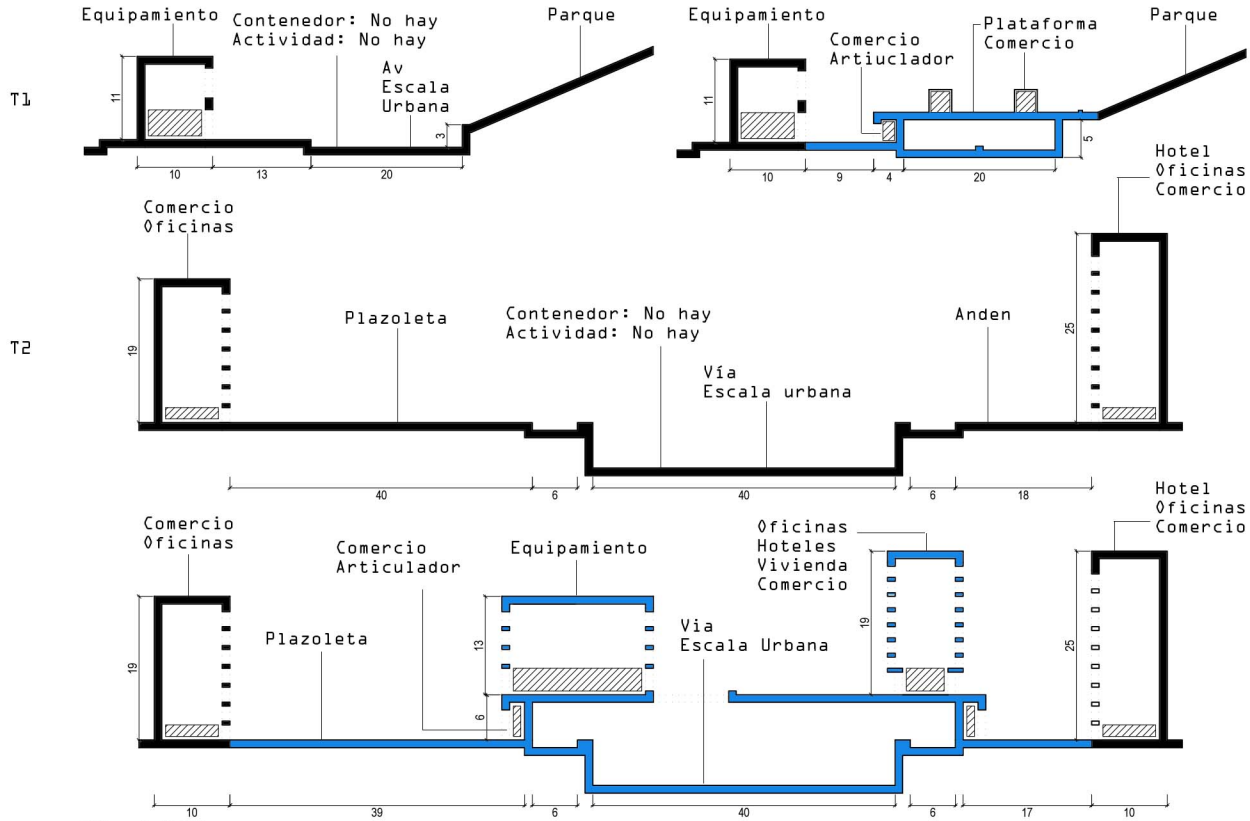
T1

Equipamiento
Contenedor: No hay
Actividad: No hay
Av
Escala
Urbana
Parque
11
3
10
13
20

Equipamiento
Comercio
Artiuclador
Plataforma
Comercio
Parque
11
5
10
9
4
20

T2

Comercio
Oficinas
Plazoleta
Contenedor: No hay
Actividad: No hay
Vía
Escala urbana
Anden
Hotel
Oficinas
Comercio
19
25
40
6
40
6
18

Comercio
Oficinas
Comercio
Articulador
Plazoleta
Equipamiento
Via
Escala Urbana
Oficinas
Hoteles
Vivienda
Comercio
Hotel
Oficinas
Comercio
19
13
6
19
25
10
39
6
40
6
17
10